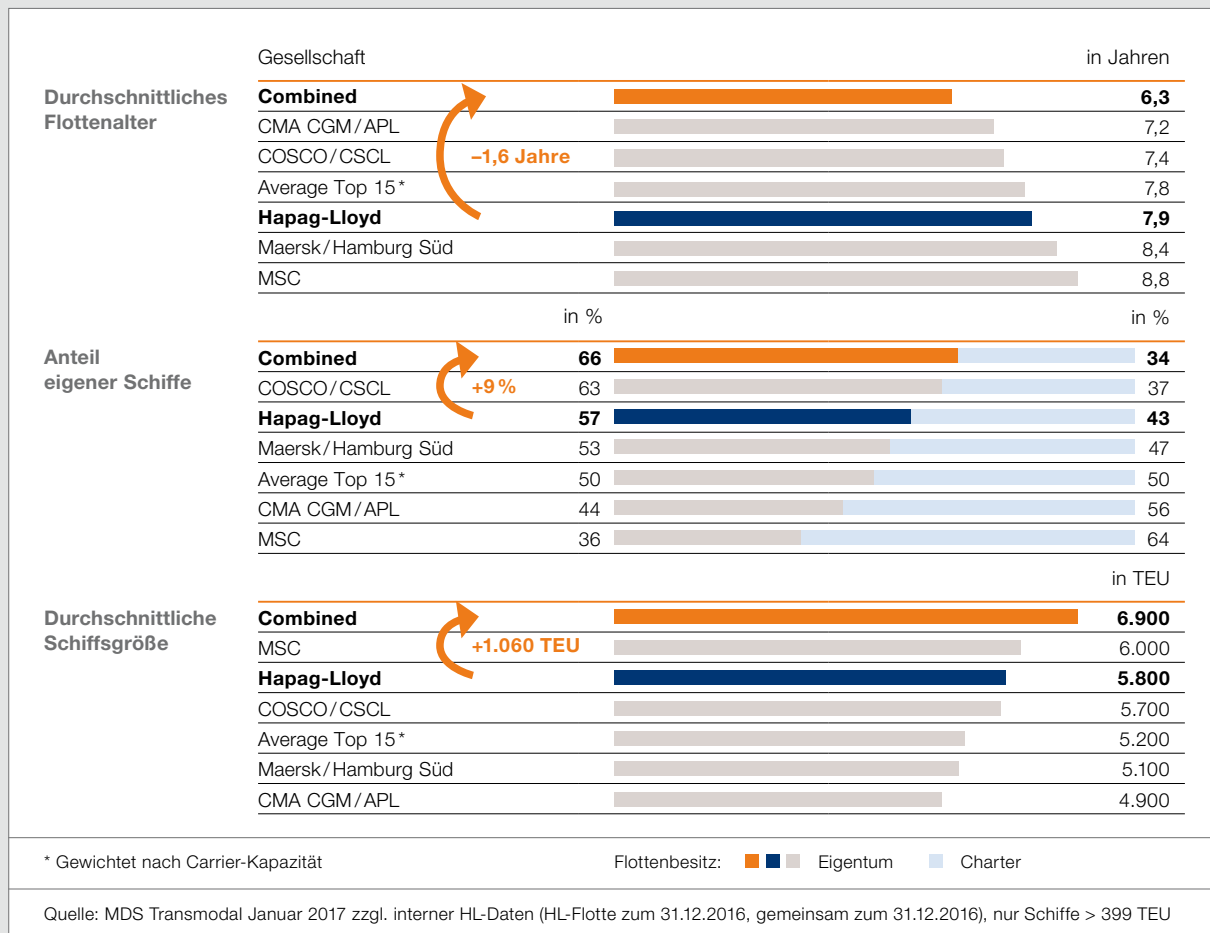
**Durchschnittliches Flottenalter**

| Gesellschaft | in Jahren |
|---|---|
| **Combined** | **6,3** |
| CMA CGM / APL | 7,2 |
| COSCO / CSCL | 7,4 |
| Average Top 15* | 7,8 |
| **Hapag-Lloyd** | **7,9** |
| Maersk / Hamburg Süd | 8,4 |
| MSC | 8,8 |

–1,6 Jahre

**Anteil eigener Schiffe**

| | in % | in % |
|---|---|---|
| **Combined** | **66** | **34** |
| COSCO / CSCL | 63 | 37 |
| **Hapag-Lloyd** | **57** | **43** |
| Maersk / Hamburg Süd | 53 | 47 |
| Average Top 15* | 50 | 50 |
| CMA CGM / APL | 44 | 56 |
| MSC | 36 | 64 |

+9 %

**Durchschnittliche Schiffsgröße**

| | in TEU |
|---|---|
| **Combined** | **6.900** |
| MSC | 6.000 |
| **Hapag-Lloyd** | **5.800** |
| COSCO / CSCL | 5.700 |
| Average Top 15* | 5.200 |
| Maersk / Hamburg Süd | 5.100 |
| CMA CGM / APL | 4.900 |

+1.060 TEU

* Gewichtet nach Carrier-Kapazität

Flottenbesitz: Eigentum Charter

Quelle: MDS Transmodal Januar 2017 zzgl. interner HL-Daten (HL-Flotte zum 31.12.2016, gemeinsam zum 31.12.2016), nur Schiffe > 399 TEU